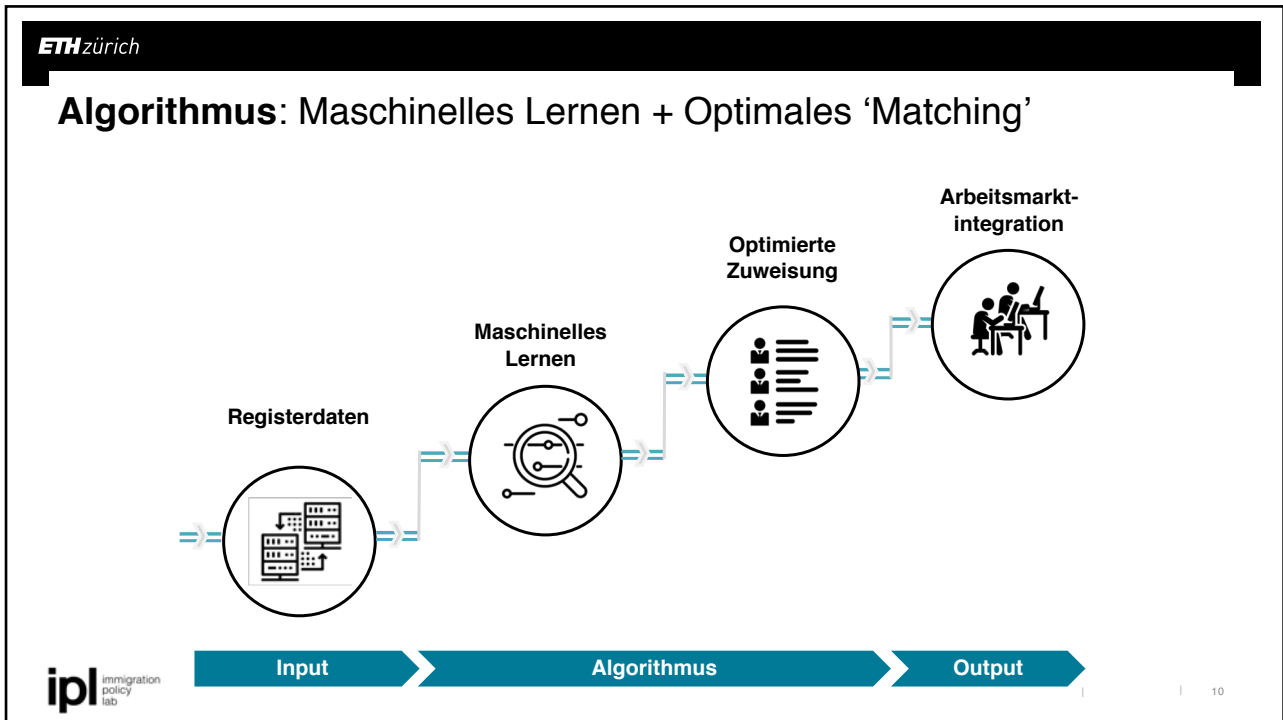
ETH zürich

**Algorithmus**: Maschinelles Lernen + Optimales ‘Matching’

Arbeitsmarktintegration

Optimierte Zuweisung

Maschinelles Lernen

Registerdaten

Input

Algorithmus

Output

ipl immigration policy lab

10